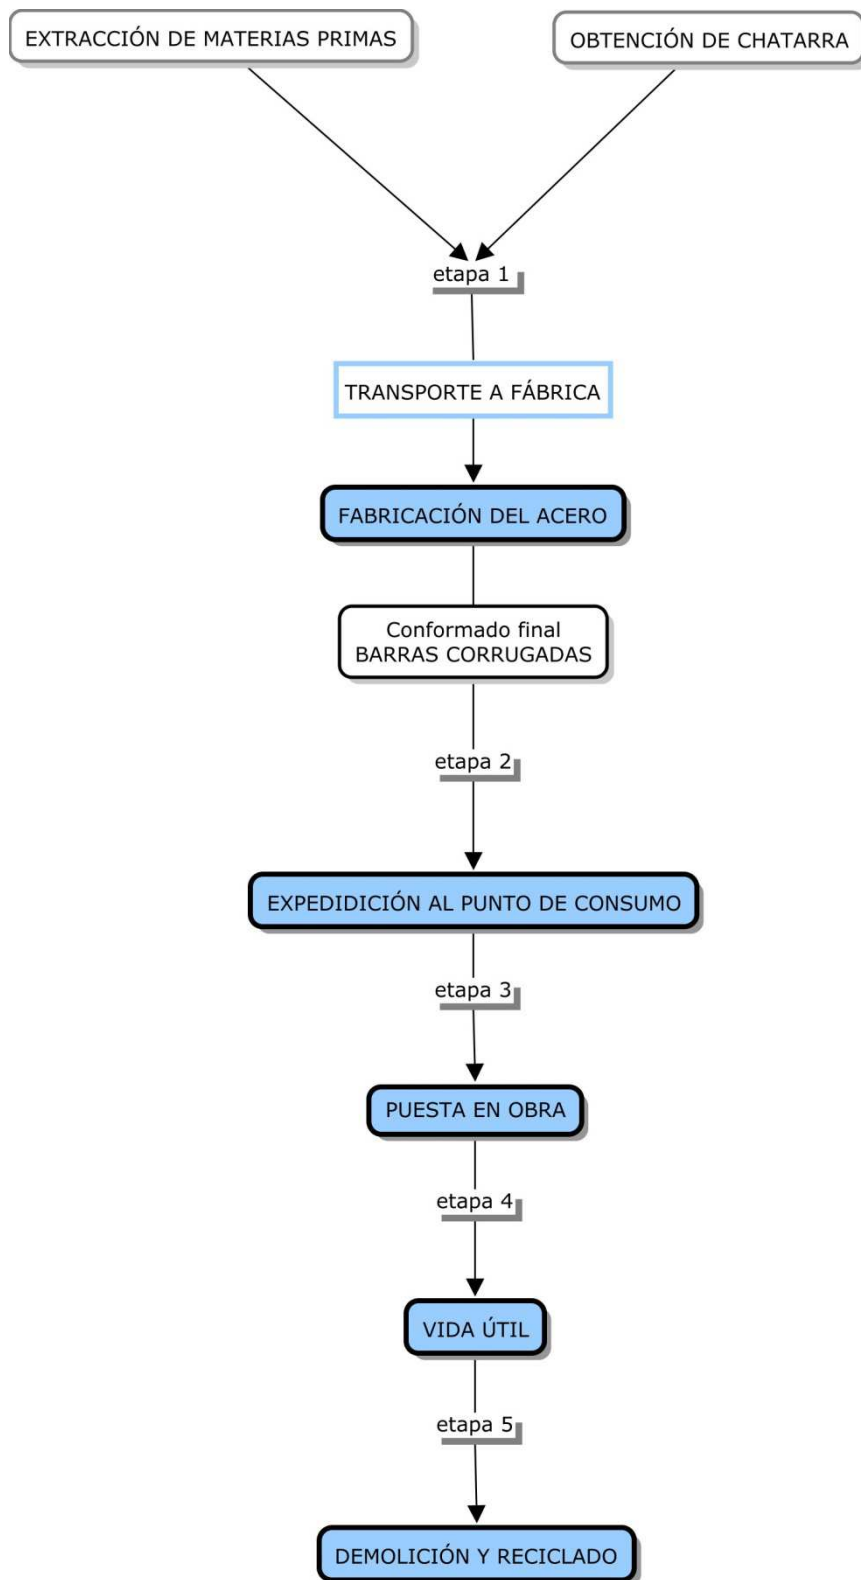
EXTRACCIÓN DE MATERIAS PRIMAS

OBTENCIÓN DE CHATARRA

etapa 1

TRANSPORTE A FÁBRICA

FABRICACIÓN DEL ACERO

Conformado final
BARRAS CORRUGADAS

etapa 2

EXPEDIDICIÓN AL PUNTO DE CONSUMO

etapa 3

PUESTA EN OBRA

etapa 4

VIDA ÚTIL

etapa 5

DEMOLICIÓN Y RECICLADO